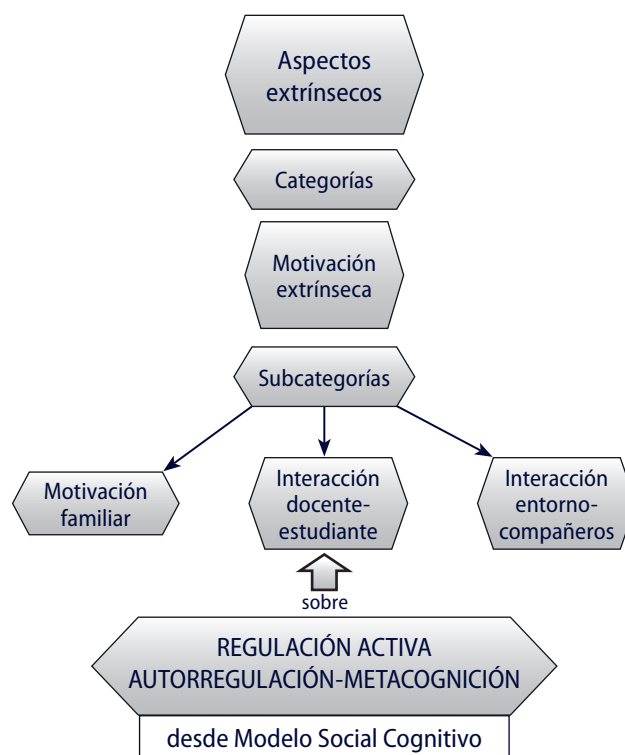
Aspectos extrínsecos

Categorías

Motivación extrínseca

Subcategorías

Motivación familiar

Interacción docente-estudiante

Interacción entorno-compañeros

sobre

REGULACIÓN ACTIVA
AUTORREGULACIÓN-METACOGNICIÓN

desde Modelo Social Cognitivo